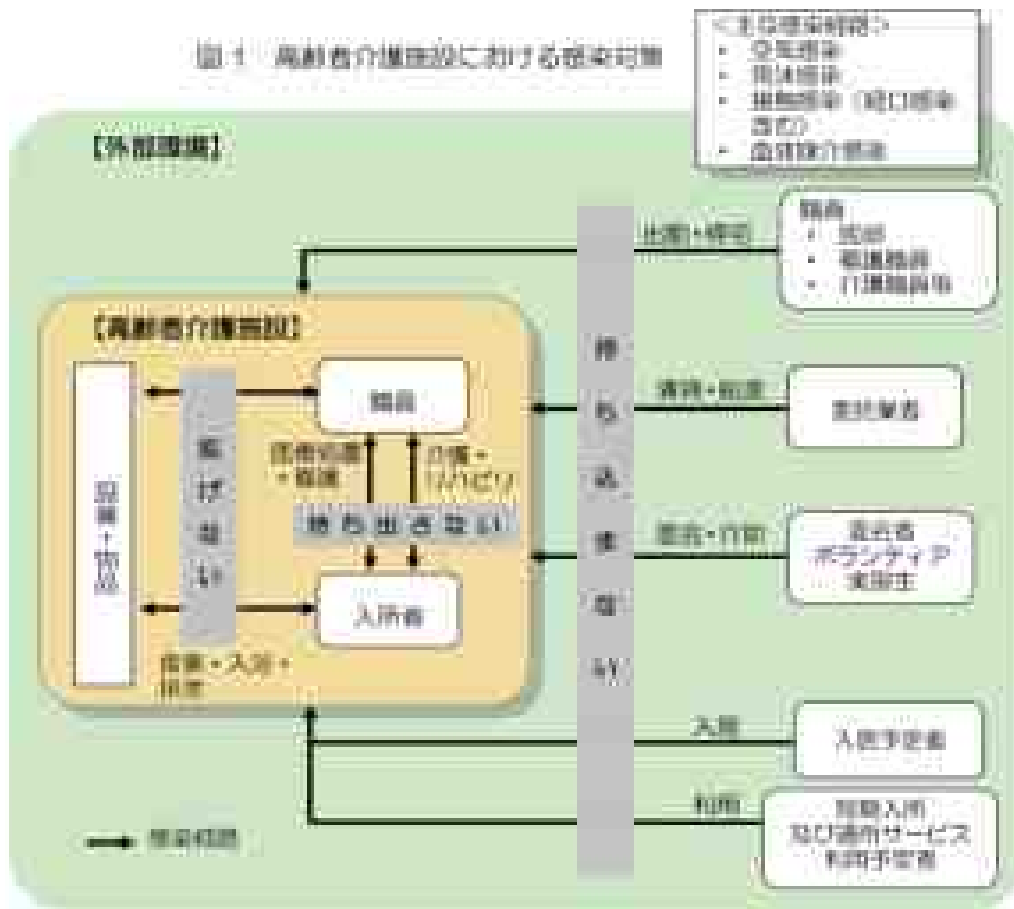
図１　高齢者介護施設における感染経路

＜主な感染経路＞
・空気感染
・飛沫感染
・接触感染（経口感染含む）
・血液媒介感染

【外部環境】

【高齢者介護施設】

職員

入所者

設備・物品

持ち出さない

持ち込まない

医療処置・看護

介護・リハビリ

食事・入浴・排泄

出勤・帰宅

職員
・医師
・看護職員
・介護職員等

面会・訪問

業者

委託業者

面会者
ボランティア
実習生

入所

入所予定者

利用

短期入所
及び通所サービス
利用予定者

感染経路

持ち込まない